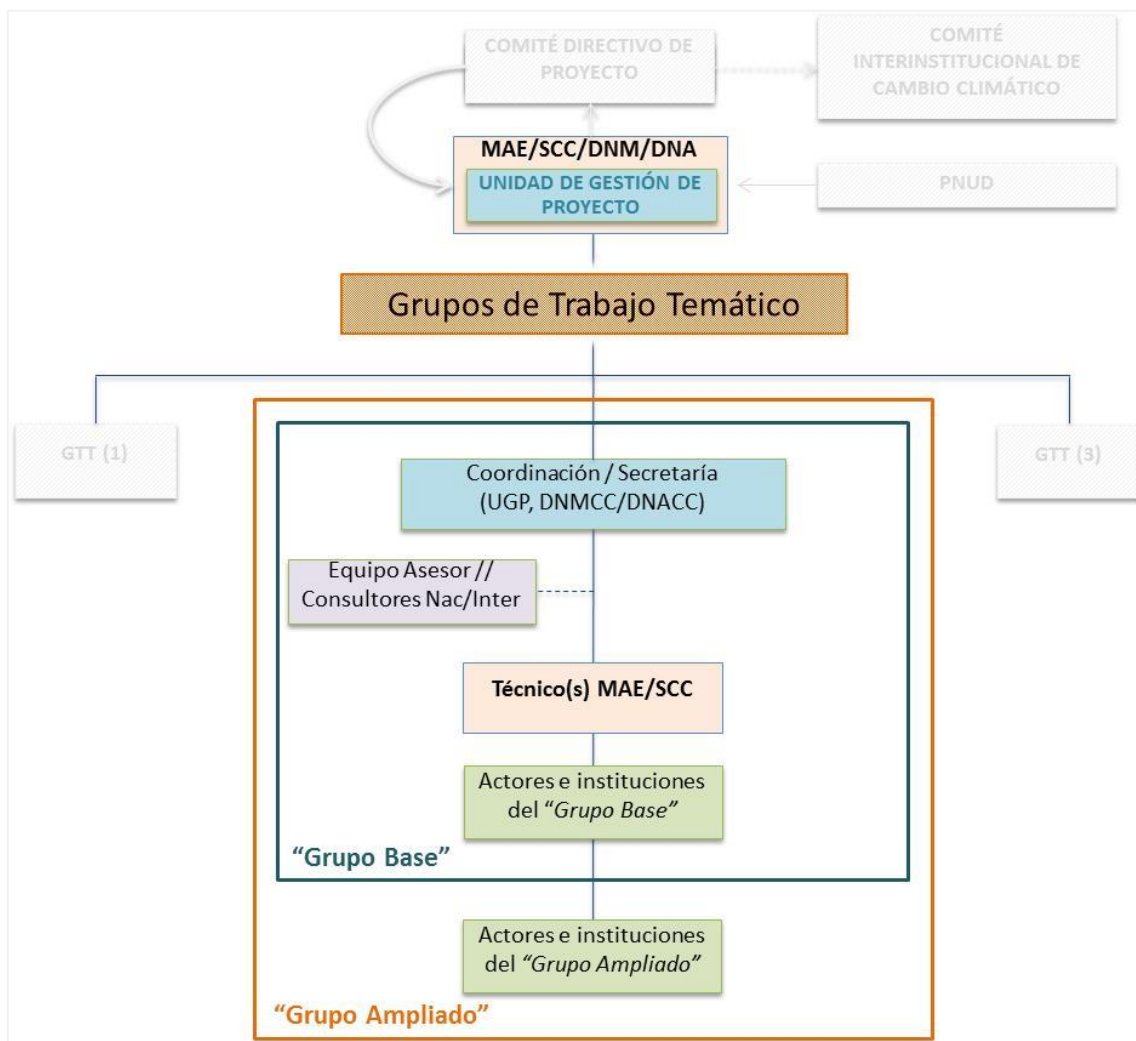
COMITÉ DIRECTIVO DE PROYECTO

COMITÉ INTERINSTITUCIONAL DE CAMBIO CLIMÁTICO

MAE/SCC/DNM/DNA

UNIDAD DE GESTIÓN DE PROYECTO

PNUD

Grupos de Trabajo Temático

GTT (1)

GTT (3)

Coordinación / Secretaría (UGP, DNMCC/DNACC)

Equipo Asesor // Consultores Nac/Inter

Técnico(s) MAE/SCC

Actores e instituciones del "*Grupo Base*"

"Grupo Base"

Actores e instituciones del "*Grupo Ampliado*"

"Grupo Ampliado"